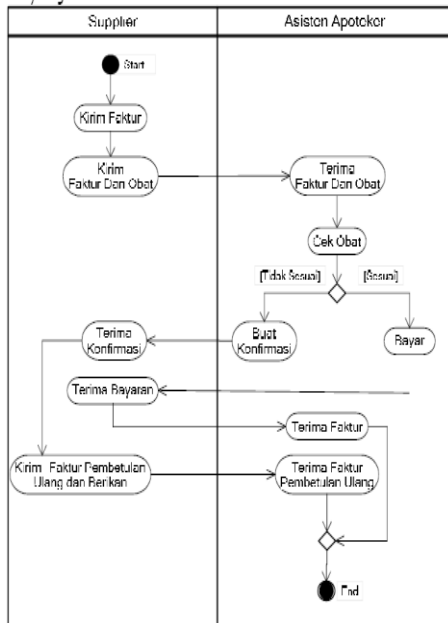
| Supplier | Asisten Apoteker |
|---|---|

Start

Kirim Faktur

Kirim Faktur Dan Obat

Terima Faktur Dan Obat

Cek Obat

[Tidak Sesuai]

[Sesuai]

Buat Konfirmasi

Bayar

Terima Konfirmasi

Terima Bayaran

Terima Faktur

Kirim Faktur Pembetulan Ulang dan Berikan

Terima Faktur Pembetulan Ulang

End